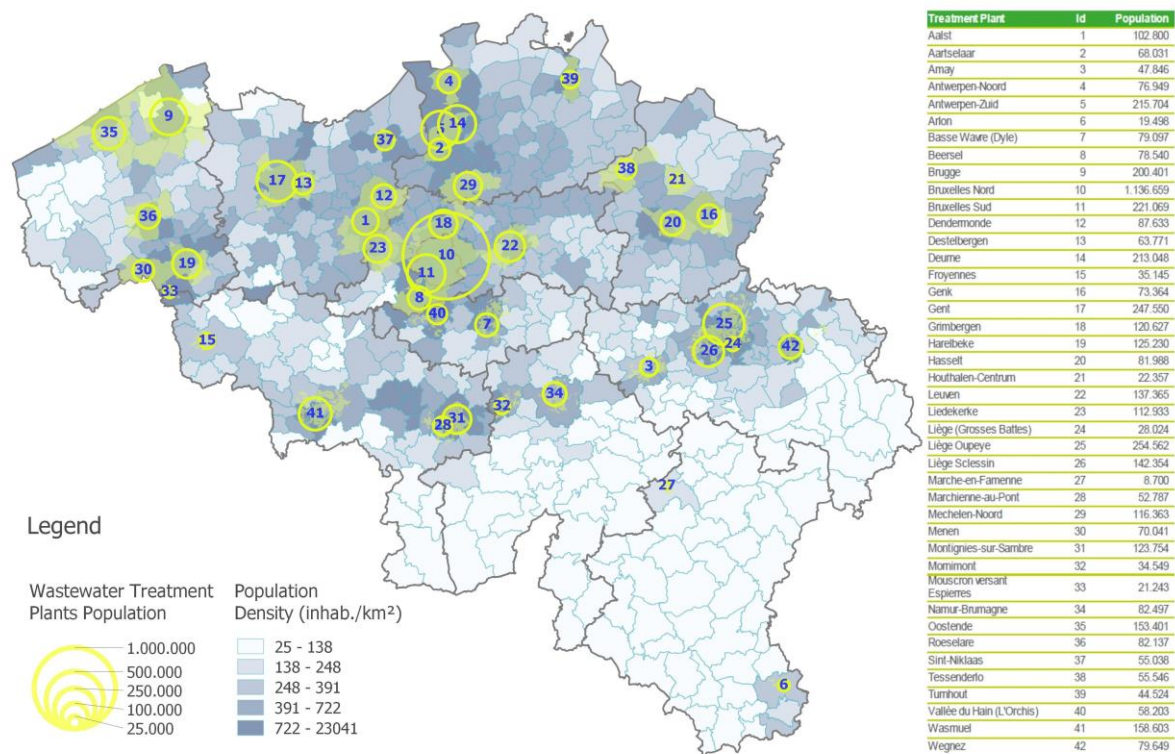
35 9 4 14 5 2 39 37 17 13 12 29 38 21 36 1 18 20 16 23 22 10 30 19 11 33 8 40 7 15 25 24 26 42 3 34 32 41 31 28 27 6

Legend

Wastewater Treatment Plants Population

1.000.000
500.000
250.000
100.000
25.000

Population Density (inhab./km²)

25 - 138
138 - 248
248 - 391
391 - 722
722 - 23041

| Treatment Plant | Id | Population |
|---|---|---|
| Aalst | 1 | 102.800 |
| Aartselaar | 2 | 68.031 |
| Amay | 3 | 47.846 |
| Antwerpen-Noord | 4 | 76.949 |
| Antwerpen-Zuid | 5 | 215.704 |
| Arlon | 6 | 19.498 |
| Basse Wavre (Dyle) | 7 | 79.097 |
| Beersel | 8 | 78.540 |
| Brugge | 9 | 200.401 |
| Bruxelles Nord | 10 | 1.136.659 |
| Bruxelles Sud | 11 | 221.069 |
| Dendermonde | 12 | 87.633 |
| Destelbergen | 13 | 63.771 |
| Deurne | 14 | 213.048 |
| Froyennes | 15 | 35.145 |
| Genk | 16 | 73.364 |
| Gent | 17 | 247.550 |
| Grimbergen | 18 | 120.627 |
| Harelbeke | 19 | 125.230 |
| Hasselt | 20 | 81.988 |
| Houthalen-Centrum | 21 | 22.357 |
| Leuven | 22 | 137.365 |
| Liedekerke | 23 | 112.933 |
| Liège (Grosses Battes) | 24 | 28.024 |
| Liège Oupeye | 25 | 254.562 |
| Liège Sclessin | 26 | 142.354 |
| Marche-en-Famenne | 27 | 8.700 |
| Marchienne-au-Pont | 28 | 52.787 |
| Mechelen-Noord | 29 | 116.363 |
| Menen | 30 | 70.041 |
| Montignies-sur-Sambre | 31 | 123.754 |
| Momimont | 32 | 34.549 |
| Mouscron versant Espierres | 33 | 21.243 |
| Namur-Brumagne | 34 | 82.497 |
| Oostende | 35 | 153.401 |
| Roeselare | 36 | 82.137 |
| Sint-Niklaas | 37 | 55.038 |
| Tessenderlo | 38 | 55.546 |
| Turnhout | 39 | 44.524 |
| Vallée du Hain (L'Orchis) | 40 | 58.203 |
| Wasmuel | 41 | 158.603 |
| Wegnez | 42 | 79.649 |